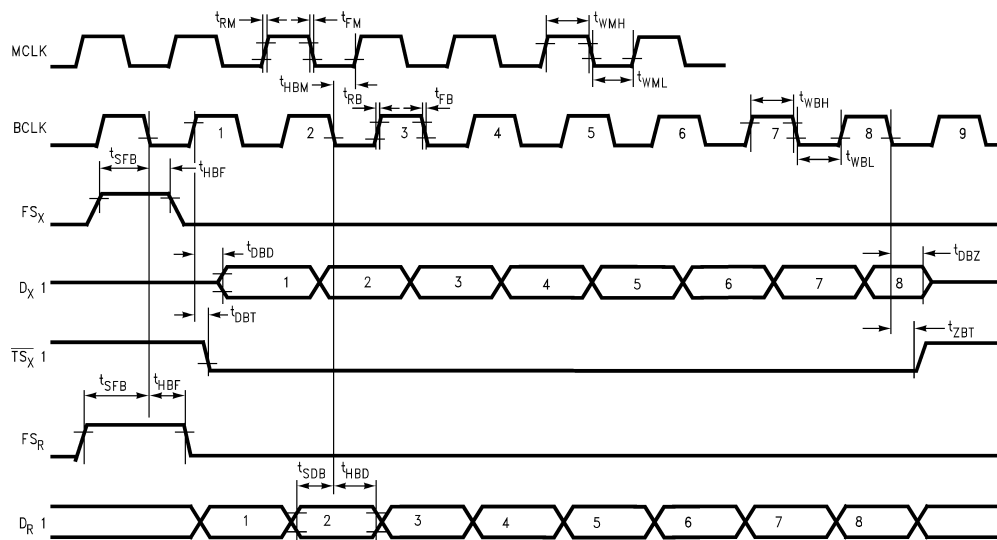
$t_{RM}$ $t_{FM}$ $t_{WMH}$

MCLK

$t_{HBM}$ $t_{WML}$

$t_{RB}$ $t_{FB}$ $t_{WBH}$

BCLK 1 2 3 4 5 6 7 8 9

$t_{SFB}$ $t_{WBL}$

$t_{HBF}$

$FS_X$

$t_{DBD}$ $t_{DBZ}$

$D_X$ 1 1 2 3 4 5 6 7 8

$t_{DBT}$ $t_{ZBT}$

$\overline{TS_X}$ 1

$t_{SFB}$ $t_{HBF}$

$FS_R$

$t_{SDB}$ $t_{HBD}$

$D_R$ 1 1 2 3 4 5 6 7 8